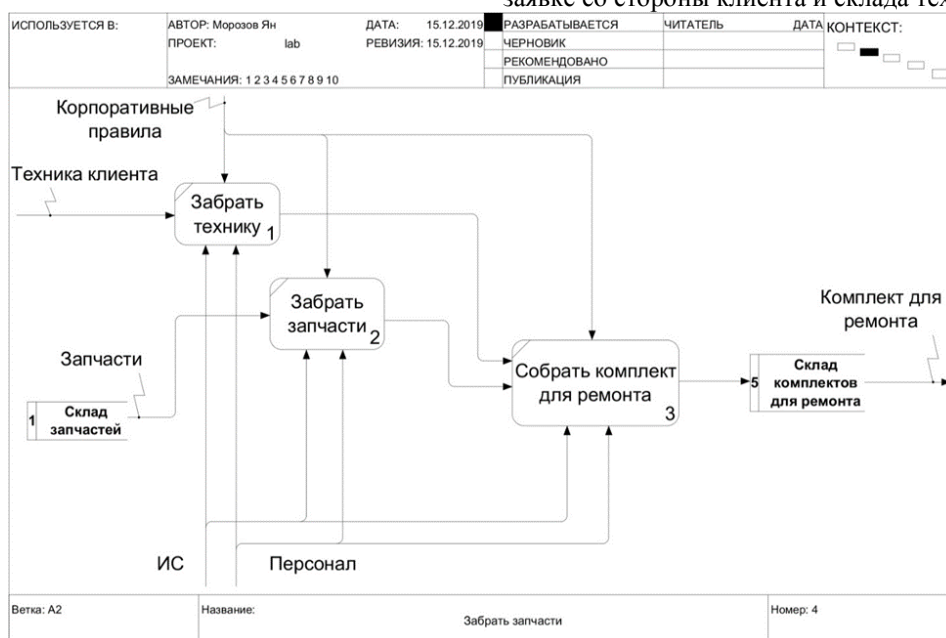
заявке со стороны клиента и склада тех

| ИСПОЛЬЗУЕТСЯ В: | АВТОР: Морозов Ян | ДАТА: 15.12.2019 | РАЗРАБАТЫВАЕТСЯ | ЧИТАТЕЛЬ | ДАТА | КОНТЕКСТ: |
|---|---|---|---|---|---|---|
| | ПРОЕКТ: lab | РЕВИЗИЯ: 15.12.2019 | ЧЕРНОВИК | | | |
| | | | РЕКОМЕНДОВАНО | | | |
| | ЗАМЕЧАНИЯ: 1 2 3 4 5 6 7 8 9 10 | | ПУБЛИКАЦИЯ | | | |

Корпоративные правила

Техника клиента

Забрать технику 1

Забрать запчасти 2

Комплект для ремонта

Запчасти

1 Склад запчастей

Собрать комплект для ремонта 3

5 Склад комплектов для ремонта

ИС

Персонал

| Ветка: A2 | Название: Забрать запчасти | Номер: 4 |
|---|---|---|